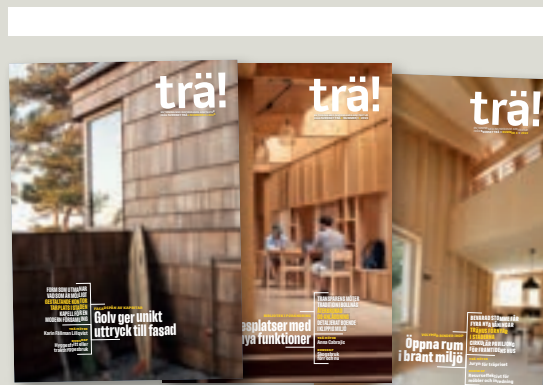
trä!

FORM SOM STIMULERAR
VAD SOM ÄR MÖJLIGT
RESTAURANG HUSETS
KAPELL I FORM

Karin Wallmark Lillqvist

Golv ger unikt uttryck till fasad

trä!

eplatser med ya funktioner

trä!

Öppna rum i brant miljö